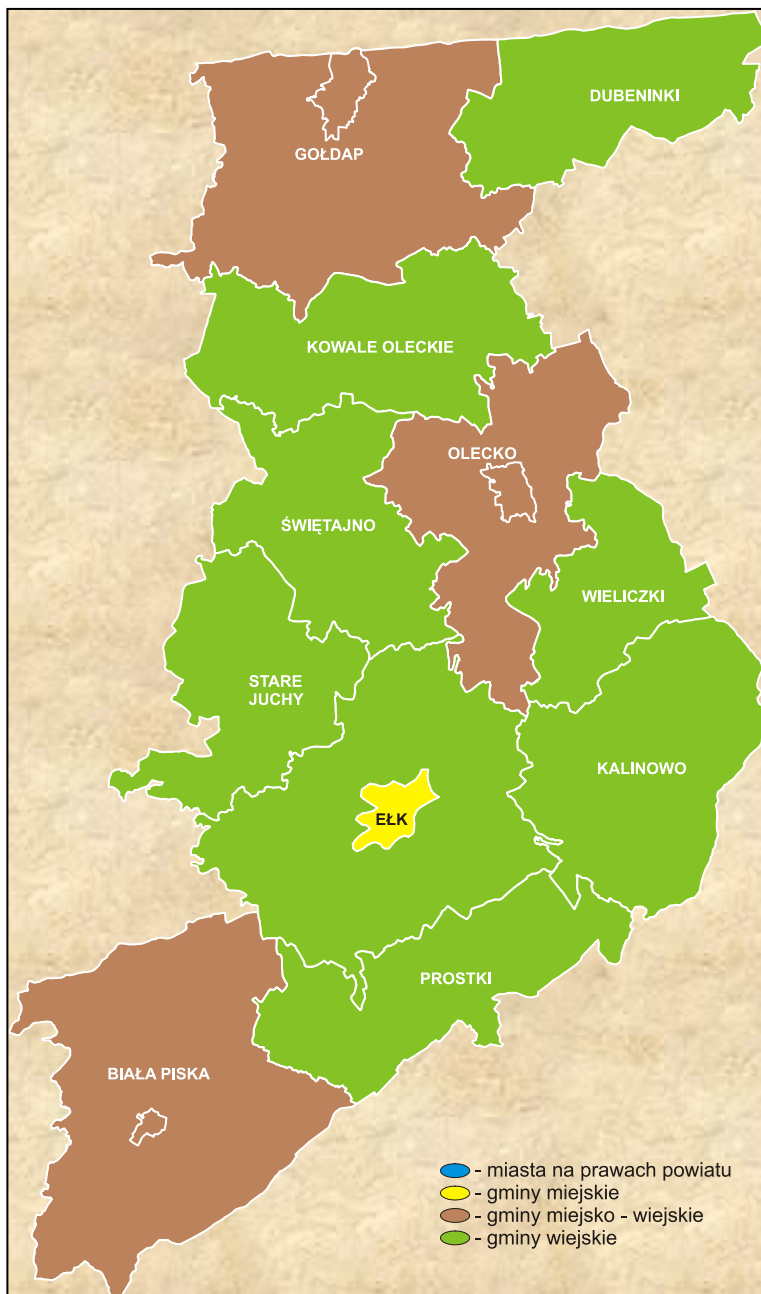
GOŁDAP

DUBENINKI

KOWALE OLECKIE

OLECKO

ŚWIĘTAJNO

WIELICZKI

STARE JUCHY

KALINOWO

EŁK

PROSTKI

BIAŁA PISKA

- miasta na prawach powiatu
- gminy miejskie
- gminy miejsko - wiejskie
- gminy wiejskie